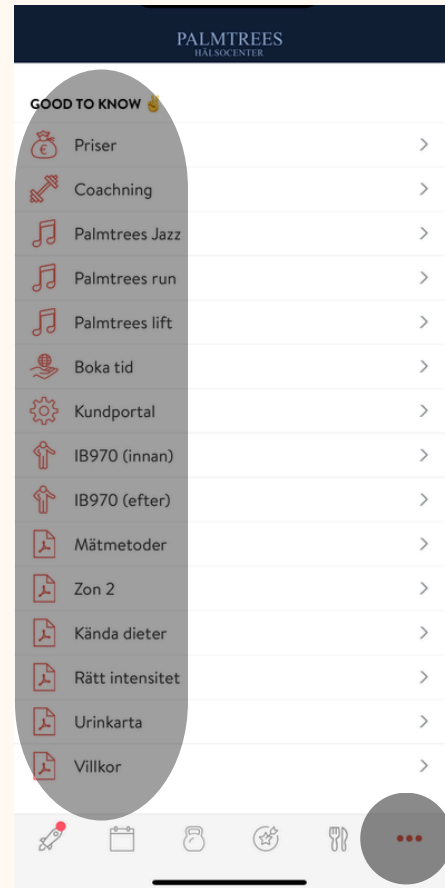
PALMTREES
HÄLSOCENTER

GOOD TO KNOW

Priser
Coachning
Palmtrees Jazz
Palmtrees run
Palmtrees lift
Boka tid
Kundportal
IB970 (innan)
IB970 (efter)
Mätmetoder
Zon 2
Kända dieter
Rätt intensitet
Urinkarta
Villkor